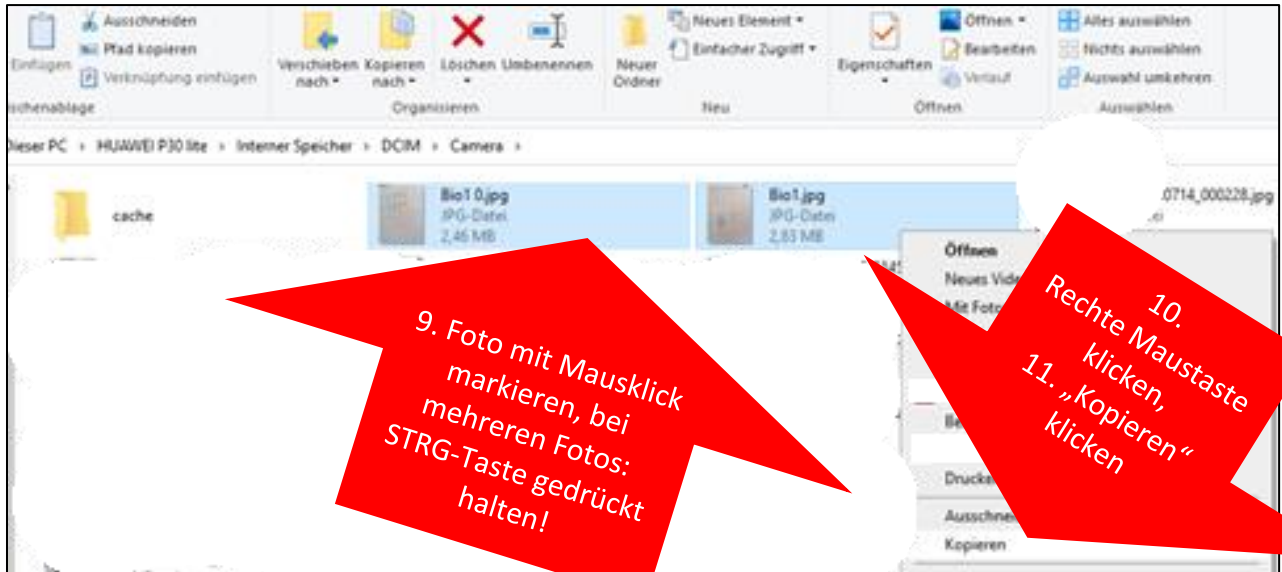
Einfügen
Ausschneiden
Pfad kopieren
Verknüpfung einfügen
schenablage
Verschieben nach
Kopieren nach
Löschen
Umbenennen
Organisieren
Neuer Ordner
Neues Element
Einfacher Zugriff
Neu
Eigenschaften
Öffnen
Bearbeiten
Verlauf
Öffnen
Alles auswählen
Nichts auswählen
Auswahl umkehren
Auswählen

ieser PC › HUAWEI P30 lite › Interner Speicher › DCIM › Camera ›

cache
Bio1 0.jpg
JPG-Datei
2,46 MB
Bio1.jpg
JPG-Datei
2,83 MB
0714_000228.jpg
ei

Öffnen
Neues Vide
Mit Foto
Be
Drucke
Ausschne
Kopieren

9. Foto mit Mausklick markieren, bei mehreren Fotos: STRG-Taste gedrückt halten!

10. Rechte Maustaste klicken,
11. „Kopieren“ klicken